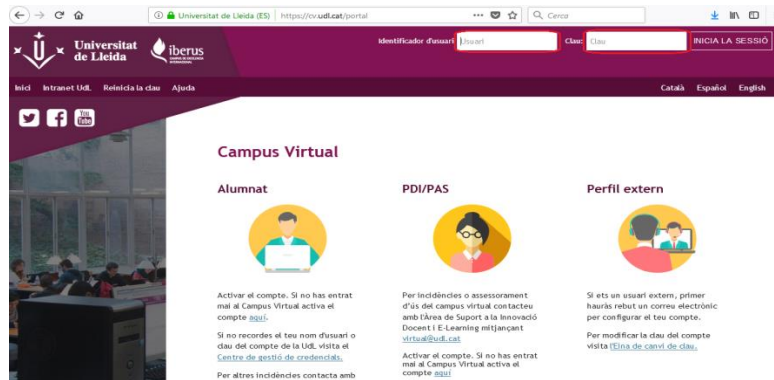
Universitat de Lleida (ES) https://cv.udl.cat/portal

Cerca

Universitat de Lleida

iberus CAMPUS DE EXCELENCIA INTERNACIONAL

Identificador d'usuari Usuari Clau: Clau INICIA LA SESSIÓ

Inici Intranet UdL Reinicia la clau Ajuda

Català Español English

You Tube

Campus Virtual

Alumnat

Activar el compte. Si no has entrat mai al Campus Virtual activa el compte aquí.

Si no recordes el teu nom d'usuari o clau del compte de la UdL visita el Centre de gestió de credencials.

Per altres incidències contacta amb

PDI/PAS

Per incidències o assessorament d'ús del campus virtual contacteu amb l'Àrea de Suport a la Innovació Docent i E-Learning mitjançant virtual@udl.cat

Activar el compte. Si no has entrat mai al Campus Virtual activa el compte aquí

Perfil extern

Si ets un usuari extern, primer hauràs rebut un correu electrònic per configurar el teu compte.

Per modificar la clau del compte visita l'Eina de canvi de clau.